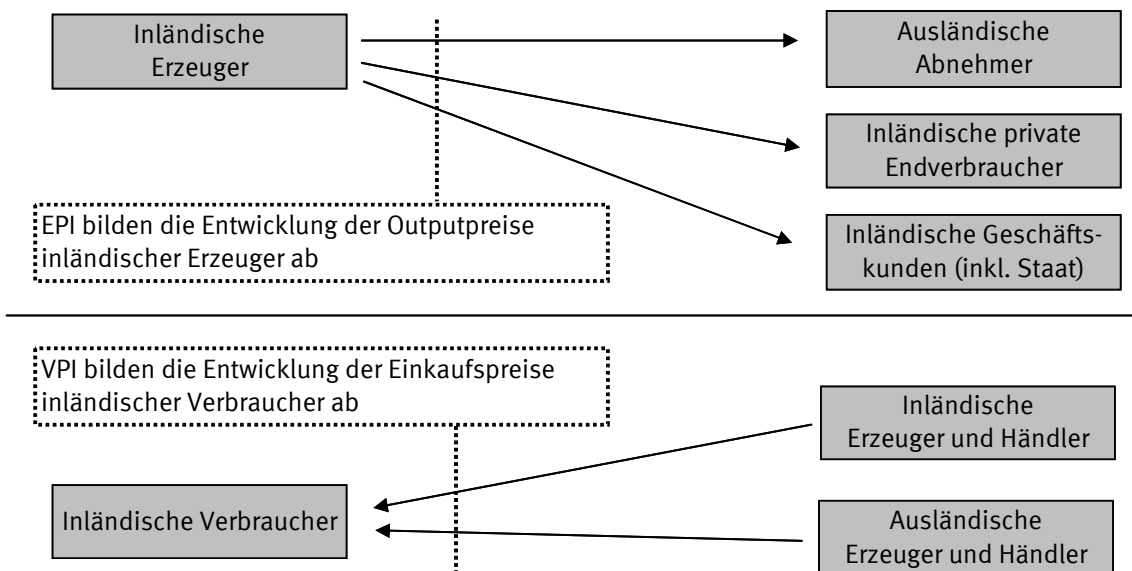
Inländische Erzeuger

Ausländische Abnehmer

Inländische private Endverbraucher

EPI bilden die Entwicklung der Outputpreise inländischer Erzeuger ab

Inländische Geschäftskunden (inkl. Staat)

VPI bilden die Entwicklung der Einkaufspreise inländischer Verbraucher ab

Inländische Erzeuger und Händler

Inländische Verbraucher

Ausländische Erzeuger und Händler